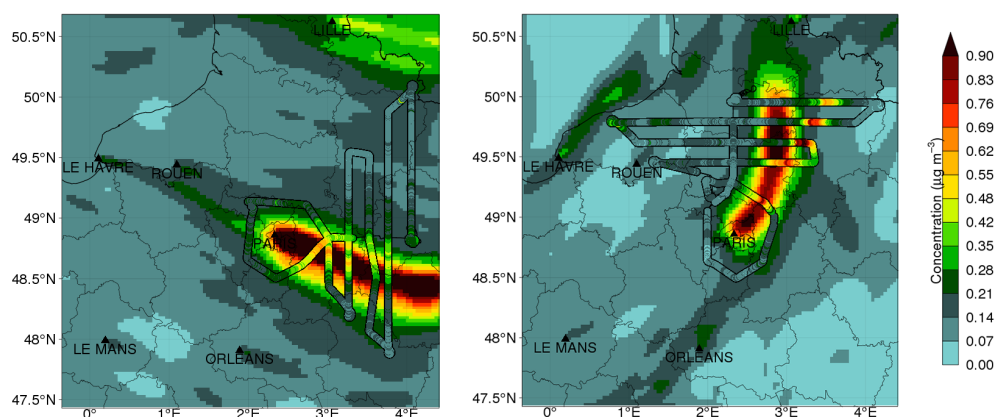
50.5°N
50°N
49.5°N
49°N
48.5°N
48°N
47.5°N
LILLE
LE HAVRE
ROUEN
PARIS
LE MANS
ORLEANS
0°
1°E
2°E
3°E
4°E

50.5°N
50°N
49.5°N
49°N
48.5°N
48°N
47.5°N
LILLE
LE HAVRE
ROUEN
PARIS
LE MANS
ORLEANS
0°
1°E
2°E
3°E
4°E

Concentration (μg m$^{-3}$)
0.90
0.83
0.76
0.69
0.62
0.55
0.48
0.42
0.35
0.28
0.21
0.14
0.07
0.00